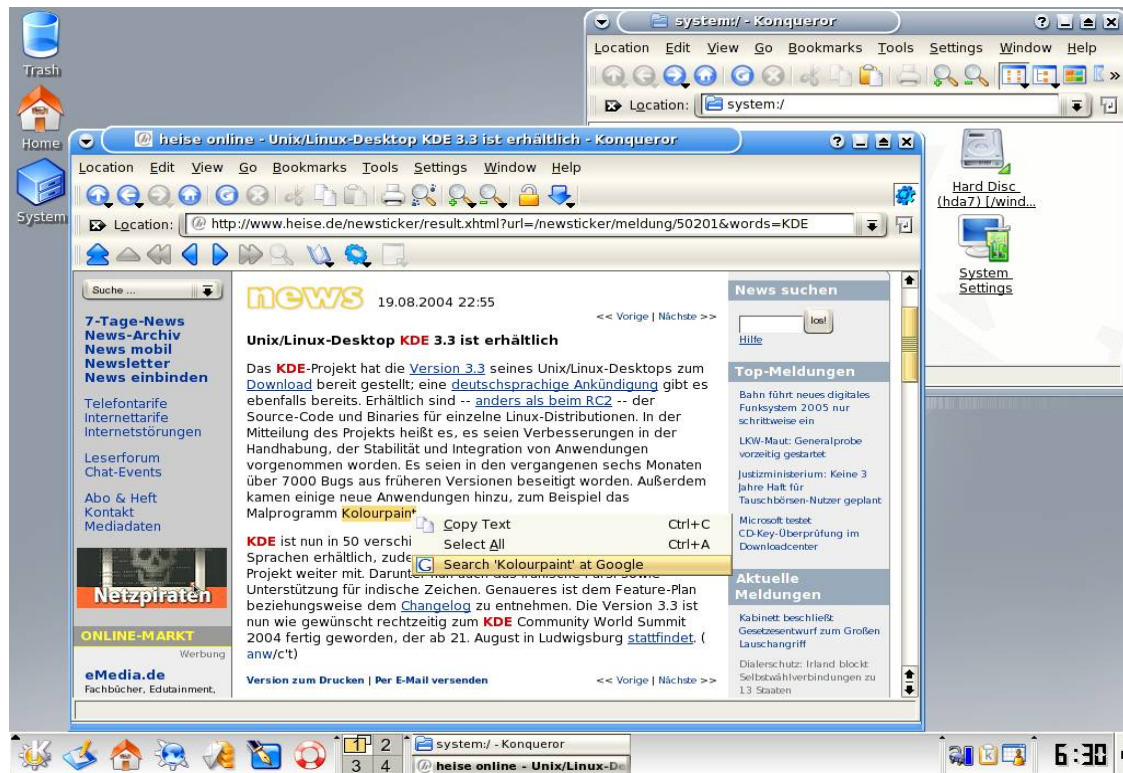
Trash

Home

System

system:/ - Konqueror

Location Edit View Go Bookmarks Tools Settings Window Help

Location: system:/

Hard Disc (hda7) [/wind...

System Settings

heise online - Unix/Linux-Desktop KDE 3.3 ist erhältlich - Konqueror

Location Edit View Go Bookmarks Tools Settings Window Help

Location: http://www.heise.de/newsticker/result.xhtml?url=/newsticker/meldung/50201&words=KDE

Suche ...

7-Tage-News
News-Archiv
News mobil
Newsletter
News einbinden

Telefontarife
Internettarife
Internetstörungen

Leserforum
Chat-Events

Abo & Heft
Kontakt
Mediadaten

Netzpiraten

ONLINE-MARKT
Werbung

eMedia.de
Fachbücher, Edutainment,

news 19.08.2004 22:55

<< Vorige | Nächste >>

Unix/Linux-Desktop KDE 3.3 ist erhältlich

Das KDE-Projekt hat die Version 3.3 seines Unix/Linux-Desktops zum Download bereit gestellt; eine deutschsprachige Ankündigung gibt es ebenfalls bereits. Erhältlich sind -- anders als beim RC2 -- der Source-Code und Binaries für einzelne Linux-Distributionen. In der Mitteilung des Projekts heißt es, es seien Verbesserungen in der Handhabung, der Stabilität und Integration von Anwendungen vorgenommen worden. Es seien in den vergangenen sechs Monaten über 7000 Bugs aus früheren Versionen beseitigt worden. Außerdem kamen einige neue Anwendungen hinzu, zum Beispiel das Malprogramm Kolourpaint

KDE ist nun in 50 verschi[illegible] Sprachen erhältlich, zude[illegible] Projekt weiter mit. Darunte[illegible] Unterstützung für indische Zeichen. Genaueres ist dem Feature-Plan beziehungsweise dem Changelog zu entnehmen. Die Version 3.3 ist nun wie gewünscht rechtzeitig zum KDE Community World Summit 2004 fertig geworden, der ab 21. August in Ludwigsburg stattfindet. (anw/c't)

Copy Text Ctrl+C
Select All Ctrl+A
Search 'Kolourpaint' at Google

Version zum Drucken | Per E-Mail versenden

<< Vorige | Nächste >>

News suchen

los!

Hilfe

Top-Meldungen

Bahn führt neues digitales Funksystem 2005 nur schrittweise ein

LKW-Maut: Generalprobe vorzeitig gestartet

Justizministerium: Keine 3 Jahre Haft für Tauschbörsen-Nutzer geplant

Microsoft testet CD-Key-Überprüfung im Downloadcenter

Aktuelle Meldungen

Kabinett beschließt Gesetzesentwurf zum Großen Lauschangriff

Dialerschutz: Irland blockt Selbstwählverbindungen zu 13 Staaten

1 2
3 4

system:/ - Konqueror

heise online - Unix/Linux-De

6:30